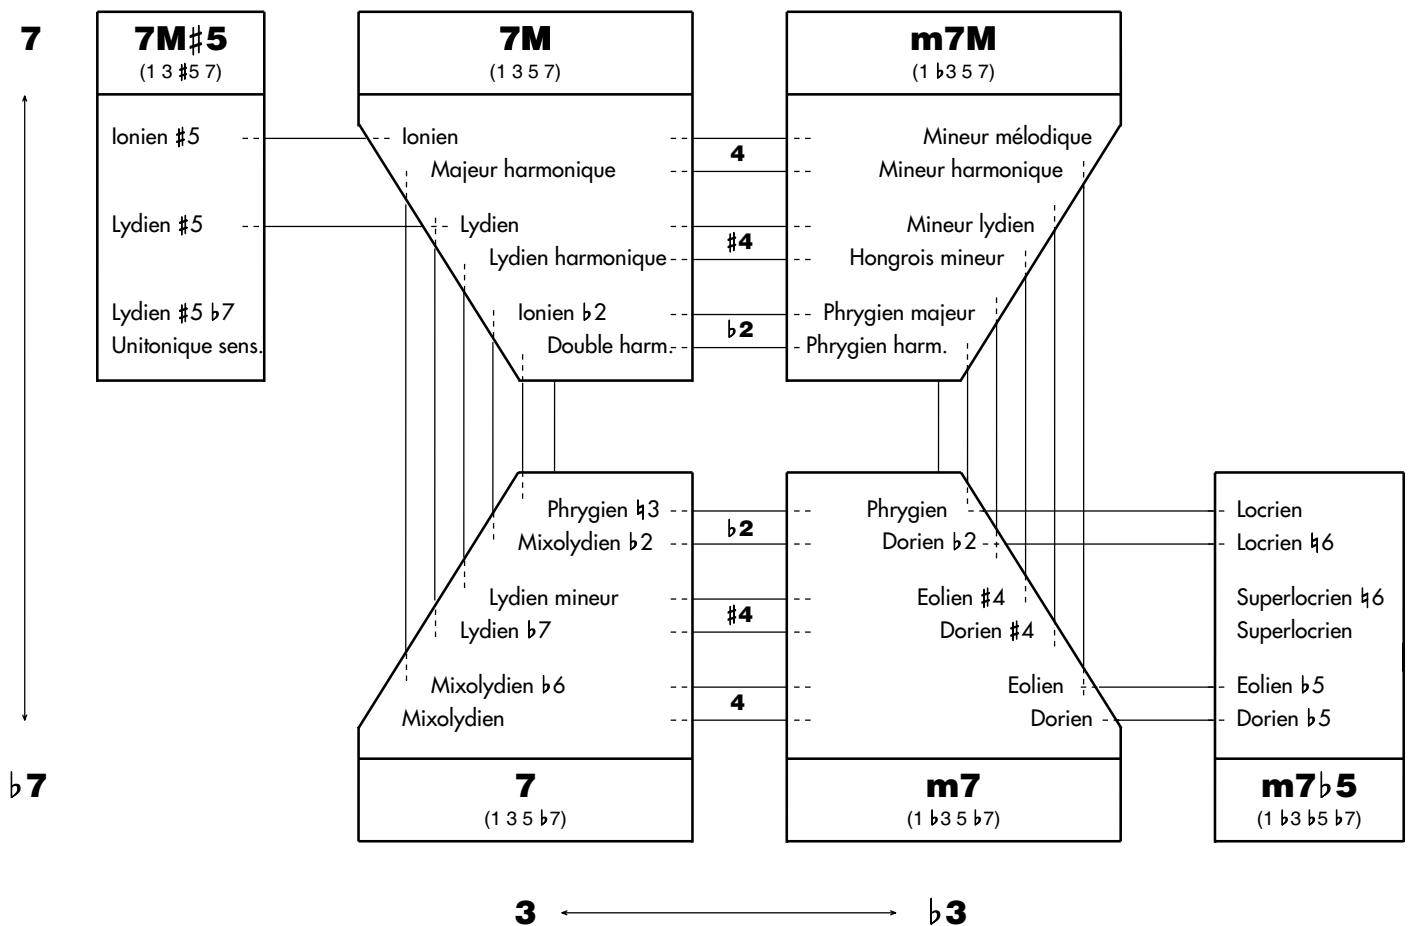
7

7M♯5
(1 3 ♯5 7)

Ionien ♯5

Lydien ♯5

Lydien ♯5 ♭7
Unitonique sens.

7M
(1 3 5 7)

Ionien
Majeur harmonique
Lydien
Lydien harmonique
Ionien ♭2
Double harm.

m7M
(1 ♭3 5 7)

Mineur mélodique
Mineur harmonique
Mineur lydien
Hongrois mineur
Phrygien majeur
Phrygien harm.

4
♯4
♭2

Phrygien ♮3
Mixolydien ♭2
Lydien mineur
Lydien ♭7
Mixolydien ♭6
Mixolydien

♭2
♯4
4

Phrygien
Dorien ♭2
Eolien ♯4
Dorien ♯4
Eolien
Dorien

Locrien
Locrien ♮6
Superlocrien ♮6
Superlocrien
Eolien ♭5
Dorien ♭5

♭7

7
(1 3 5 ♭7)

m7
(1 ♭3 5 ♭7)

m7♭5
(1 ♭3 ♭5 ♭7)

3 ♭3